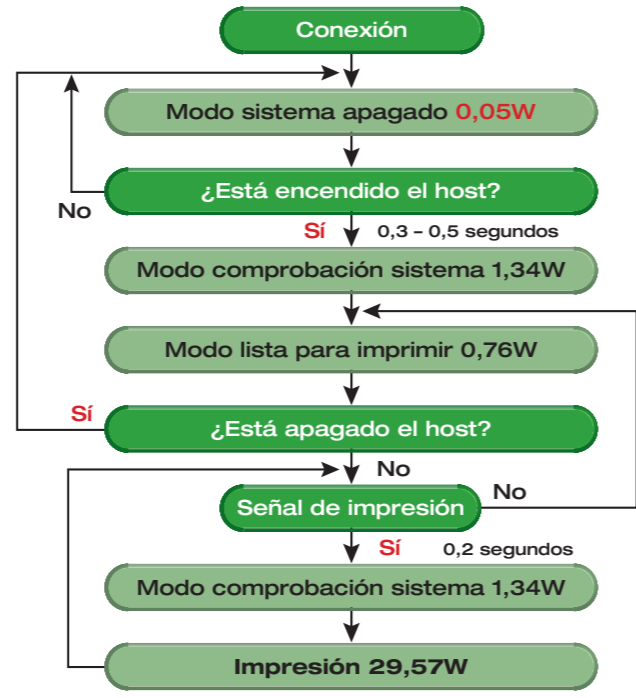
Conexión

Modo sistema apagado 0,05W

¿Está encendido el host?

No

Sí

0,3 – 0,5 segundos

Modo comprobación sistema 1,34W

Modo lista para imprimir 0,76W

Sí

¿Está apagado el host?

No

Señal de impresión

No

Sí

0,2 segundos

Modo comprobación sistema 1,34W

Impresión 29,57W